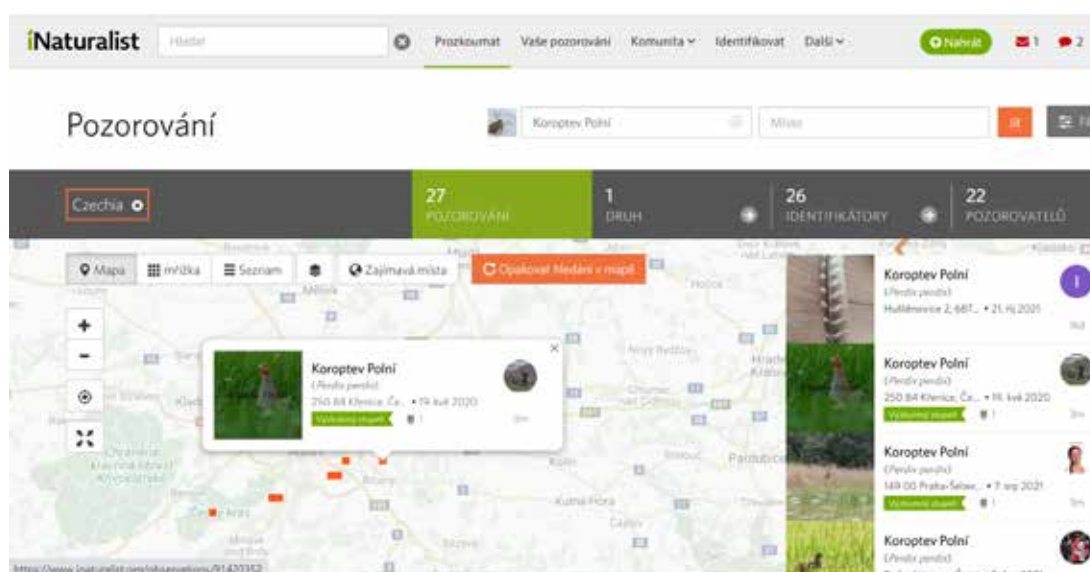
iNaturalist Hledat Prozkoumat Vaše pozorování Komunita Identifikovat Další Nahrát 1 2

Pozorování

Koroptev Polní Místo

Czechia

27 POZOROVÁNÍ

1 DRUH

26 IDENTIFIKÁTORY

22 POZOROVATELŮ

Mapa Mřížka Seznam Zajímavá místa Opakovat hledání v mapě

Koroptev Polní
(Perdix perdix)
250 84 Křenice, Če... • 19 kvě 2020
Výzkumný stupeň 1

Koroptev Polní
(Perdix perdix)
Hulíňovice 2, 687... • 21 říj 2021

Koroptev Polní
(Perdix perdix)
250 84 Křenice, Če... • 19 kvě 2020
Výzkumný stupeň 1

Koroptev Polní
(Perdix perdix)
149 00 Praha-Šeber... • 7 srp 2021
Výzkumný stupeň 1

Koroptev Polní
(Perdix perdix)

Kolín Pardubice Kutná Hora

https://www.inaturalist.org/observations/91420352